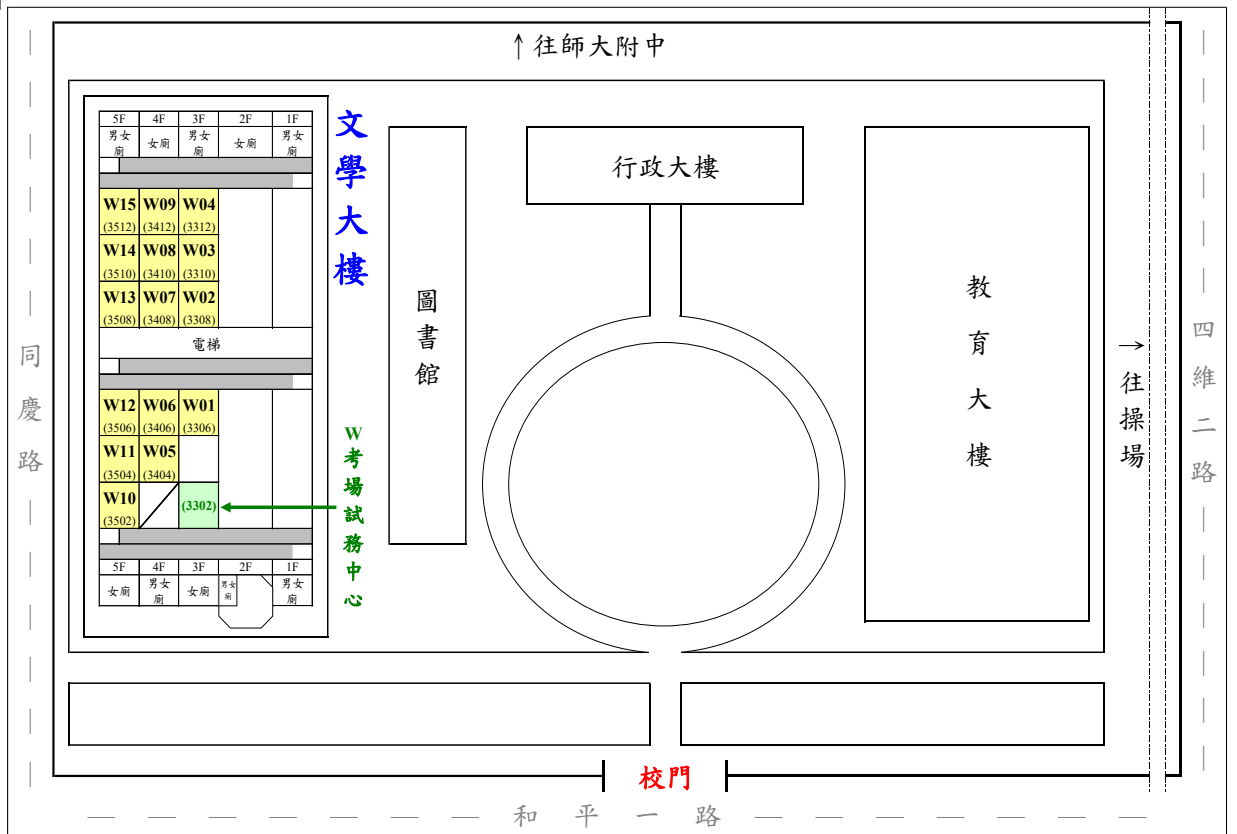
↑往師大附中

| 5F | 4F | 3F | 2F | 1F |
|---|---|---|---|---|
| 男女廁 | 女廁 | 男女廁 | 女廁 | 男女廁 |

| W15 (3512) | W09 (3412) | W04 (3312) |
|---|---|---|
| W14 (3510) | W08 (3410) | W03 (3310) |
| W13 (3508) | W07 (3408) | W02 (3308) |

電梯

| W12 (3506) | W06 (3406) | W01 (3306) |
|---|---|---|
| W11 (3504) | W05 (3404) | |
| W10 (3502) | | (3302) |

| 5F | 4F | 3F | 2F | 1F |
|---|---|---|---|---|
| 女廁 | 男女廁 | 女廁 | 男女廁 | 男女廁 |

文學大樓

W考場試務中心

圖書館

行政大樓

教育大樓

→往操場

同慶路

四維二路

校門

和平一路